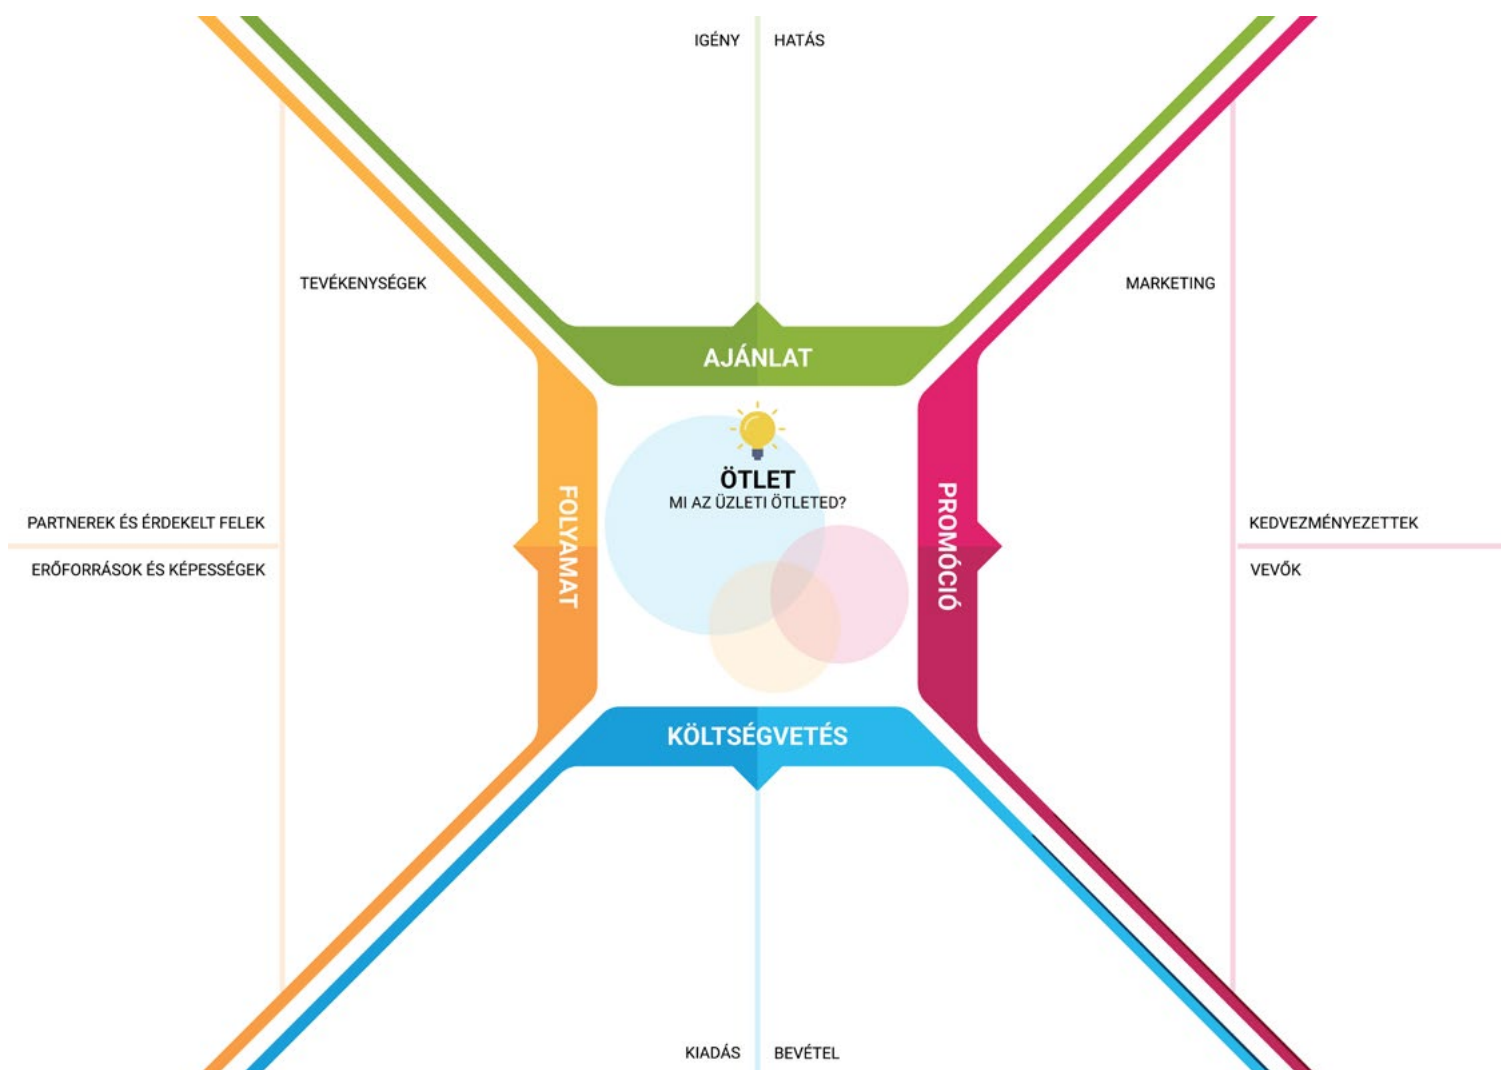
IGÉNY HATÁS

TEVÉKENYSÉGEK

MARKETING

AJÁNLAT

FOLYAMAT

ÖTLET
MI AZ ÜZLETI ÖTLETED?

PROMÓCIÓ

PARTNEREK ÉS ÉRDEKELT FELEK

ERŐFORRÁSOK ÉS KÉPESSÉGEK

KEDVEZMÉNYEZETTEK

VEVŐK

KÖLTSÉGVETÉS

KIADÁS BEVÉTEL